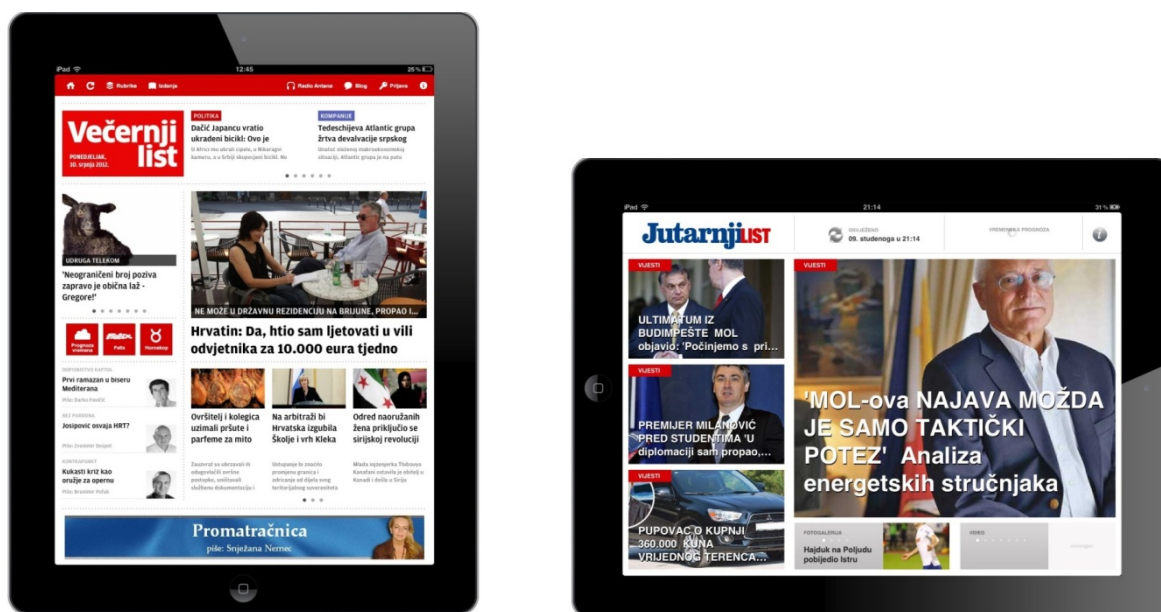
iPad 12:45 25 %

Rubrike Izdanja Radio Antena Blog Prijava

Večernji list
PONEDJELJAK, 30. srpnja 2012.

POLITIKA
Dačić Japancu vratio ukradeni bicikl: Ovo je
U Africi mu ukrali cipele, u Nikaragvi kameru, a u Srbiji ukopočeni bicikl. Ne

KOMPANIJE
Tedeschijeva Atlantic grupa žrtva devalvacije srpskog
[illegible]

UDRUGA TELEKOM
'Neograničeni broj poziva zapravo je obična laž - Gregore!'

NE MOŽE U DRŽAVNU REZIDENCIJU NA BRIJUNE, PROPAO I...
Hrvatin: Da, htio sam ljetovati u vili odvjetnika za 10.000 eura tjedno

Prognoza vremena
Pafs
Horoskop

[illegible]
Prvi ramazan u biseru Mediterana
Piše: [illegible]

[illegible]
Josipović osvaja HRT?
Piše: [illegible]

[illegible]
Kukasti križ kao oružje za opernu
Piše: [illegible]

Ovršitelj i kolegica uzimali pršute i parfeme za mito
Zaustavi se ubrzavali ili odugovlačili ovršne postupke, uništavali službenu dokumentaciju i

Na arbitraži bi Hrvatska izgubila Školje i vrh Kleka
Ustupanje bi značilo promjenu granica i odricanje od dijela svog teritorijalnog suvereniteta

Odred naoružanih žena priključio se sirijskoj revoluciji
Mlada snjemorka Thibaova Kanaćani ostavila je obitelj u Kanadi i došla u Siriju

Promatračnica
piše: Snježana Nemec

iPad 21:14 31 %

Jutarnji LIST
OSVJEŽENO
09. studenoga u 21:14
VREMENSKA PROGNOZA

VIJESTI
ULTIMATUM IZ BUDIMPEŠTE MOL objavio: 'Počinjemo s pri...

VIJESTI
PREMIJER MILANOVIĆ PRED STUDENTIMA 'U diplomaciji sam propao,...

VIJESTI
PUPOVAC O KUPNJI 360.000 KUNA VRIJEDNOG TERENCA...

VIJESTI
'MOL-ova NAJAVA MOŽDA JE SAMO TAKTIČKI POTEZ' Analiza energetskih stručnjaka

FOTOGALERIJA
Hajduk na Poljudu pobijedio Istru

VIDEO